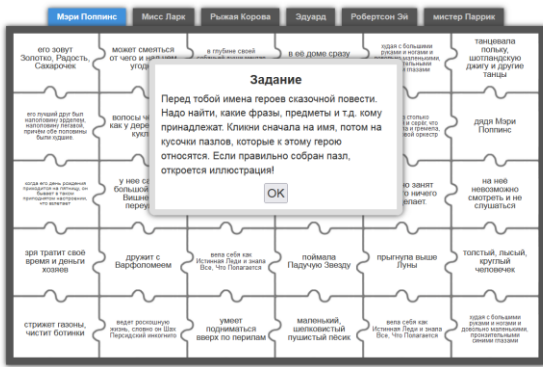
Мэри Поппинс | Мисс Ларк | Рыжая Корова | Эдуард | Робертсон Эй | мистер Паррик

его зовут Золотко, Радость, Сахарочек

может смеяться от чего и над чем угодно

в глубине своей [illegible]

в её доме сразу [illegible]

худая с большими руками и ногами и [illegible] глазами

танцевала польку, шотландскую джигу и другие танцы

его лучший друг был наполовину эрдель, наполовину пеговой, причем обе половины были худшие.

волосы ч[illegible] как у дере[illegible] кукл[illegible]

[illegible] столько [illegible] серёг, что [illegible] и гремела, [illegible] оркестр

дядя Мэри Поппинс

когда его день рождения приходится на пятницу, он бывает в таком приподнятом настроении, что взлетает!

не ве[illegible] большой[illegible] Вишне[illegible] переу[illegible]

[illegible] занят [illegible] ничего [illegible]лает.

на нее невозможно смотреть и не слушаться

зря тратит своё время и деньги хозяев

дружит с Варфоломеем

вела себя как Истинная Леди и знала Все, Что Полагается

поймала Падучую Звезду

прыгнула выше Луны

толстый, лысый, круглый человечек

стрижет газоны, чистит ботинки

ведет роскошную жизнь, словно он Шах Персидский инкогнито

умеет подниматься вверх по перилам

маленький, шелковистый пушистый пёсик

вела себя как Истинная Леди и знала Все, Что Полагается

худая с большими руками и ногами и довольно маленькими, пронзительными синими глазами

Задание

Перед тобой имена героев сказочной повести. Надо найти, какие фразы, предметы и т.д. кому принадлежат. Кликни сначала на имя, потом на кусочки пазлов, которые к этому герою относятся. Если правильно собран пазл, откроется иллюстрация!

OK